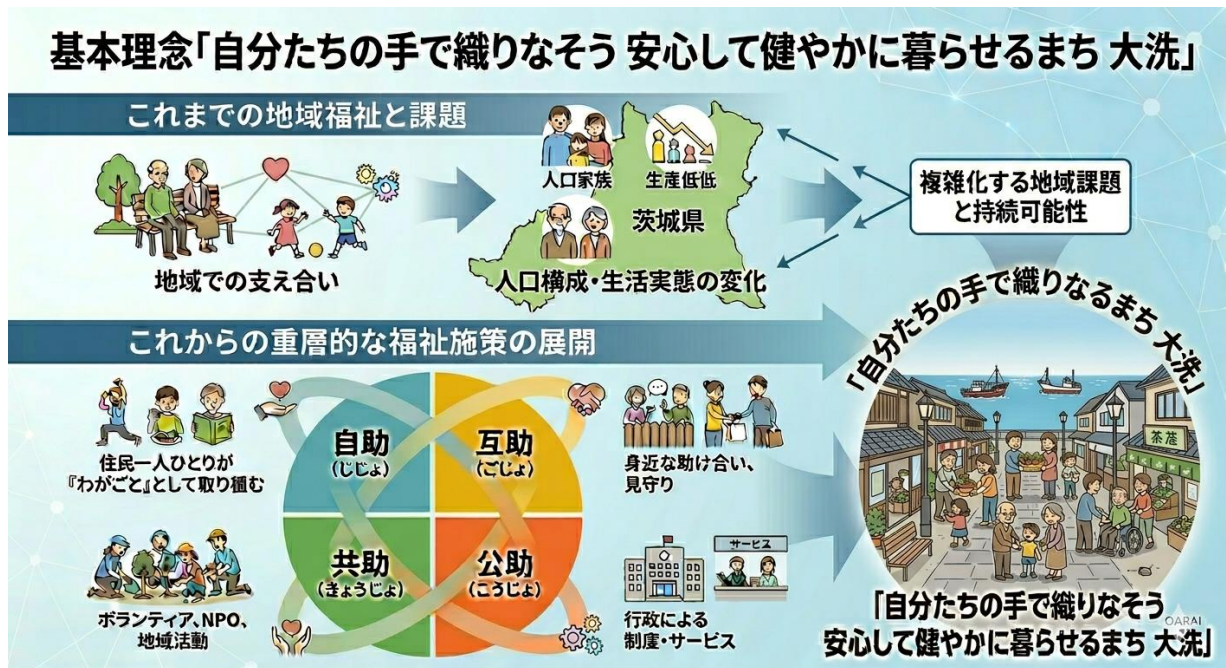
基本理念「自分たちの手で織りなそう 安心して健やかに暮らせるまち 大洗」

これまでの地域福祉と課題

地域での支え合い

人口家族

生産低低

茨城県

人口構成・生活実態の変化

複雑化する地域課題と持続可能性

これからの重層的な福祉施策の展開

「自分たちの手で織りなるまち 大洗」

住民一人ひとりが『わがごと』として取り組む

自助（じじょ）

互助（ごじょ）

身近な助け合い、見守り

共助（きょうじょ）

公助（こうじょ）

ボランティア、NPO、地域活動

サービス

行政による制度・サービス

茶屋

OARAI

「自分たちの手で織りなそう 安心して健やかに暮らせるまち 大洗」